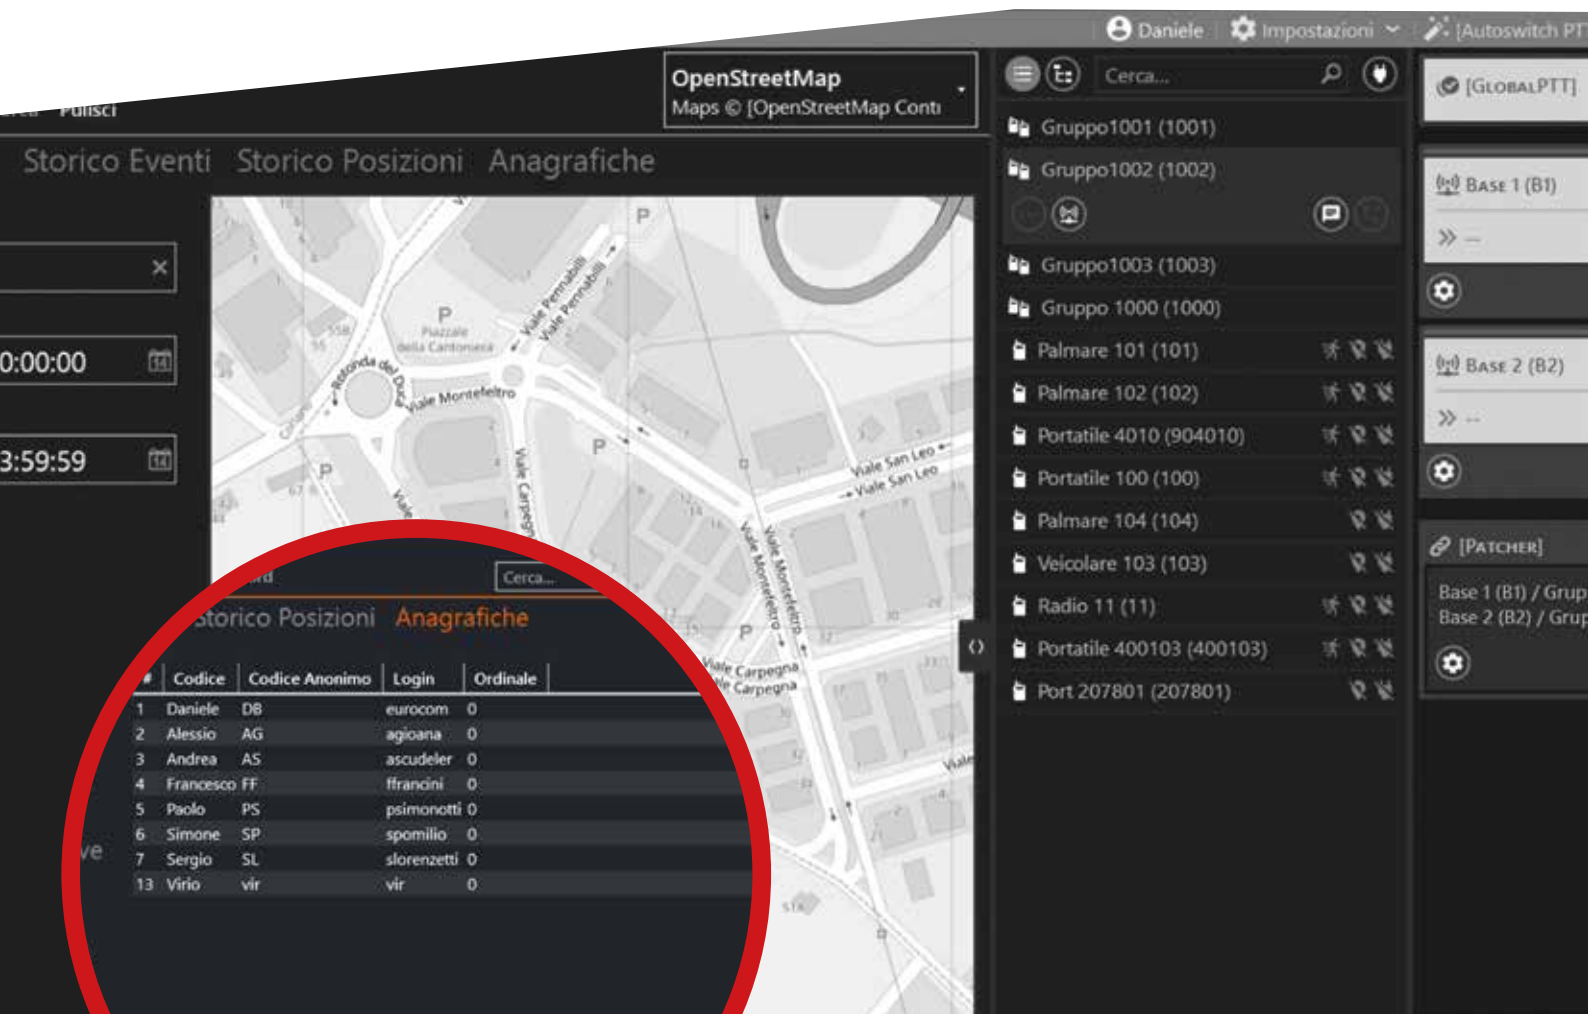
Pulisci

Daniele Impostazioni [Autoswitch PT

OpenStreetMap
Maps © [OpenStreetMap Contr

Storico Eventi Storico Posizioni Anagrafiche

0:00:00

3:59:59

Cerca...

Gruppo1001 (1001)
Gruppo1002 (1002)
Gruppo1003 (1003)
Gruppo 1000 (1000)
Palmare 101 (101)
Palmare 102 (102)
Portatile 4010 (904010)
Portatile 100 (100)
Palmare 104 (104)
Veicolare 103 (103)
Radio 11 (11)
Portatile 400103 (400103)
Port 207801 (207801)

[GlobalPTT]
Base 1 (B1)
» --
Base 2 (B2)
» --
[Patcher]
Base 1 (B1) / Grup
Base 2 (B2) / Grup

Piazzale della Cantoniera
Rotonda dei Duca
Viale Montefeltro
Viale Permabili
Viale San Leo
Viale Carpegna
Viale Montefeltro
Viale Carpegna

Cerca...
Storico Posizioni Anagrafiche

| # | Codice | Codice Anonimo | Login | Ordinale |
|---|---|---|---|---|
| 1 | Daniele | DB | eurocom | 0 |
| 2 | Alessio | AG | agioana | 0 |
| 3 | Andrea | AS | ascudeler | 0 |
| 4 | Francesco | FF | ffrancini | 0 |
| 5 | Paolo | PS | psimonotti | 0 |
| 6 | Simone | SP | spomilio | 0 |
| 7 | Sergio | SL | slorenzetti | 0 |
| 13 | Virio | vir | vir | 0 |